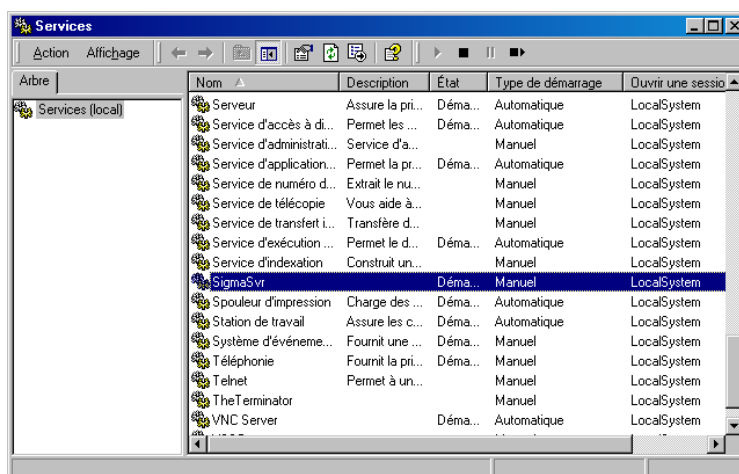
Services

Action Affichage

Arbre

Services (local)

| Nom | Description | État | Type de démarrage | Ouvrir une sessio |
|---|---|---|---|---|
| Serveur | Assure la pri... | Déma... | Automatique | LocalSystem |
| Service d'accès à di... | Permet les ... | Déma... | Automatique | LocalSystem |
| Service d'administrati... | Service d'a... | | Manuel | LocalSystem |
| Service d'application... | Permet la pr... | Déma... | Automatique | LocalSystem |
| Service de numéro d... | Extrait le nu... | | Manuel | LocalSystem |
| Service de télécopie | Vous aide à... | | Manuel | LocalSystem |
| Service de transfert i... | Transfère d... | | Manuel | LocalSystem |
| Service d'exécution ... | Permet le d... | Déma... | Automatique | LocalSystem |
| Service d'indexation | Construit un... | | Manuel | LocalSystem |
| SigmaSvr | | Déma... | Manuel | LocalSystem |
| Spouleur d'impression | Charge des ... | Déma... | Automatique | LocalSystem |
| Station de travail | Assure les c... | Déma... | Automatique | LocalSystem |
| Système d'événeme... | Fournit une ... | Déma... | Manuel | LocalSystem |
| Téléphonie | Fournit la pri... | Déma... | Manuel | LocalSystem |
| Telnet | Permet à un... | | Manuel | LocalSystem |
| TheTerminator | | | Manuel | LocalSystem |
| VNC Server | | Déma... | Automatique | LocalSystem |
| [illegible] | | | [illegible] | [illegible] |